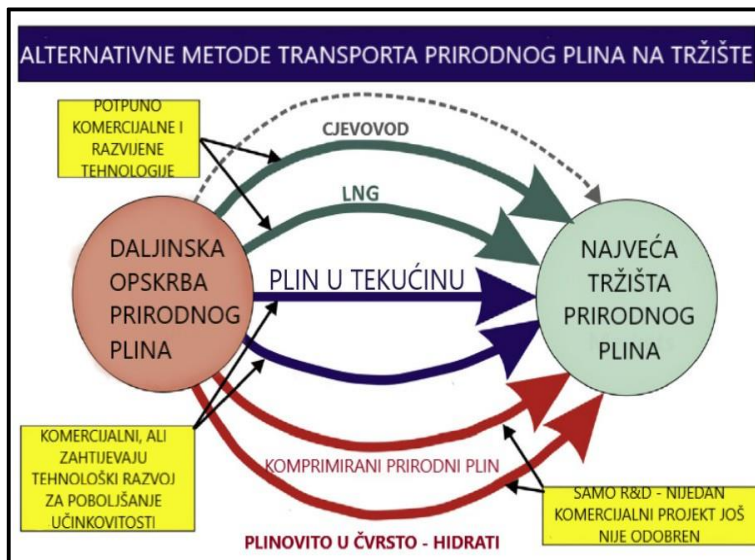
ALTERNATIVNE METODE TRANSPORTA PRIRODNOG PLINA NA TRŽIŠTE

POTPUNO KOMERCIJALNE I RAZVIJENE TEHNOLOGIJE

CJEVOVOD

LNG

DALJINSKA OPSKRBA PRIRODNOG PLINA

PLIN U TEKUĆINU

NAJVEĆA TRŽIŠTA PRIRODNOG PLINA

KOMERCIJALNI, ALI ZAHTIJEVAJU TEHNOLOŠKI RAZVOJ ZA POBOLJŠANJE UČINKOVITOSTI

KOMPRIMIRANI PRIRODNI PLIN

SAMO R&D - NIJEDAN KOMERCIJALNI PROJEKT JOŠ NIJE ODOBREN

PLINOVITO U ČVRSTO - HIDRATI